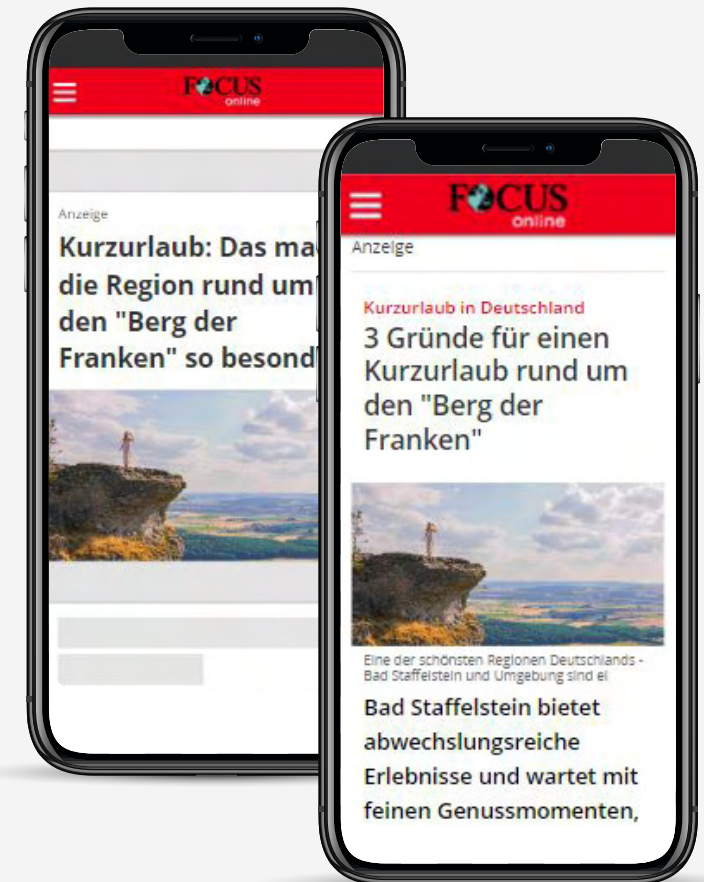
FOCUS online

Anzeige

Kurzurlaub: Das ma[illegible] die Region rund um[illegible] den "Berg der Franken" so besond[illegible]

FOCUS online

Anzeige

Kurzurlaub in Deutschland

3 Gründe für einen Kurzurlaub rund um den "Berg der Franken"

Eine der schönsten Regionen Deutschlands - Bad Staffelstein und Umgebung sind ei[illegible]

Bad Staffelstein bietet abwechslungsreiche Erlebnisse und wartet mit feinen Genussmomenten,